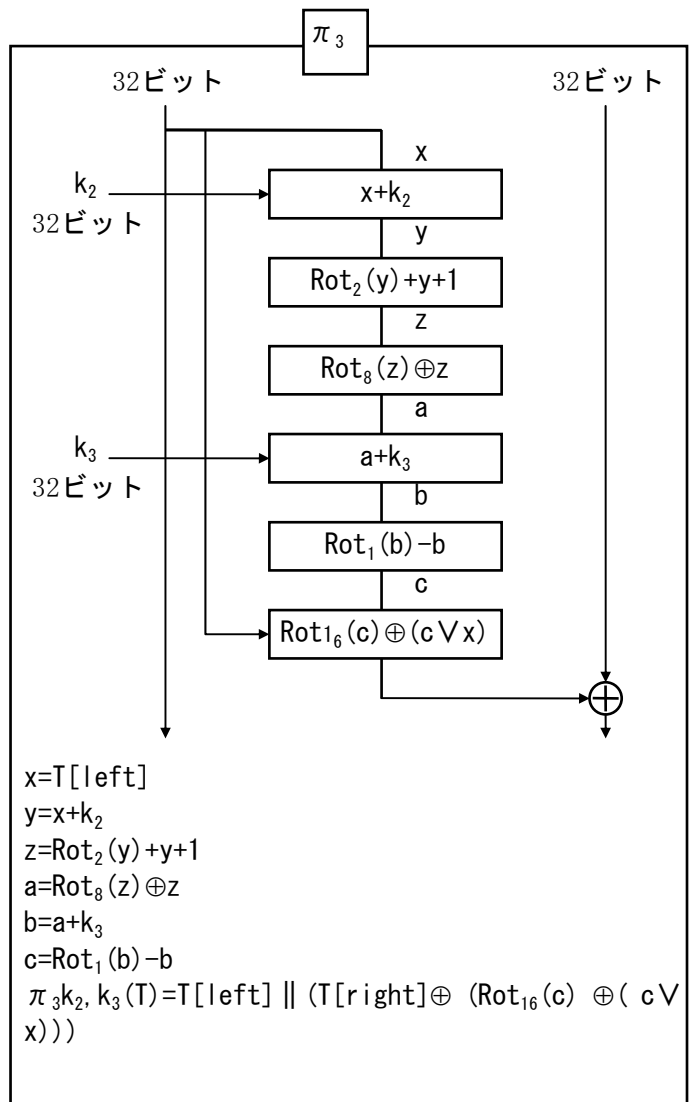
$\pi_3$

32ビット

32ビット

x

$k_2$
32ビット

$x+k_2$

y

$Rot_2(y)+y+1$

z

$Rot_8(z)\oplus z$

a

$k_3$
32ビット

$a+k_3$

b

$Rot_1(b)-b$

c

$Rot1_6(c)\oplus(c\vee x)$

$\oplus$

x=T[left]
$y=x+k_2$
$z=Rot_2(y)+y+1$
$a=Rot_8(z)\oplus z$
$b=a+k_3$
$c=Rot_1(b)-b$
$\pi_3 k_2, k_3(T)=T[left] \| (T[right]\oplus (Rot_{16}(c) \oplus( c\vee x)))$